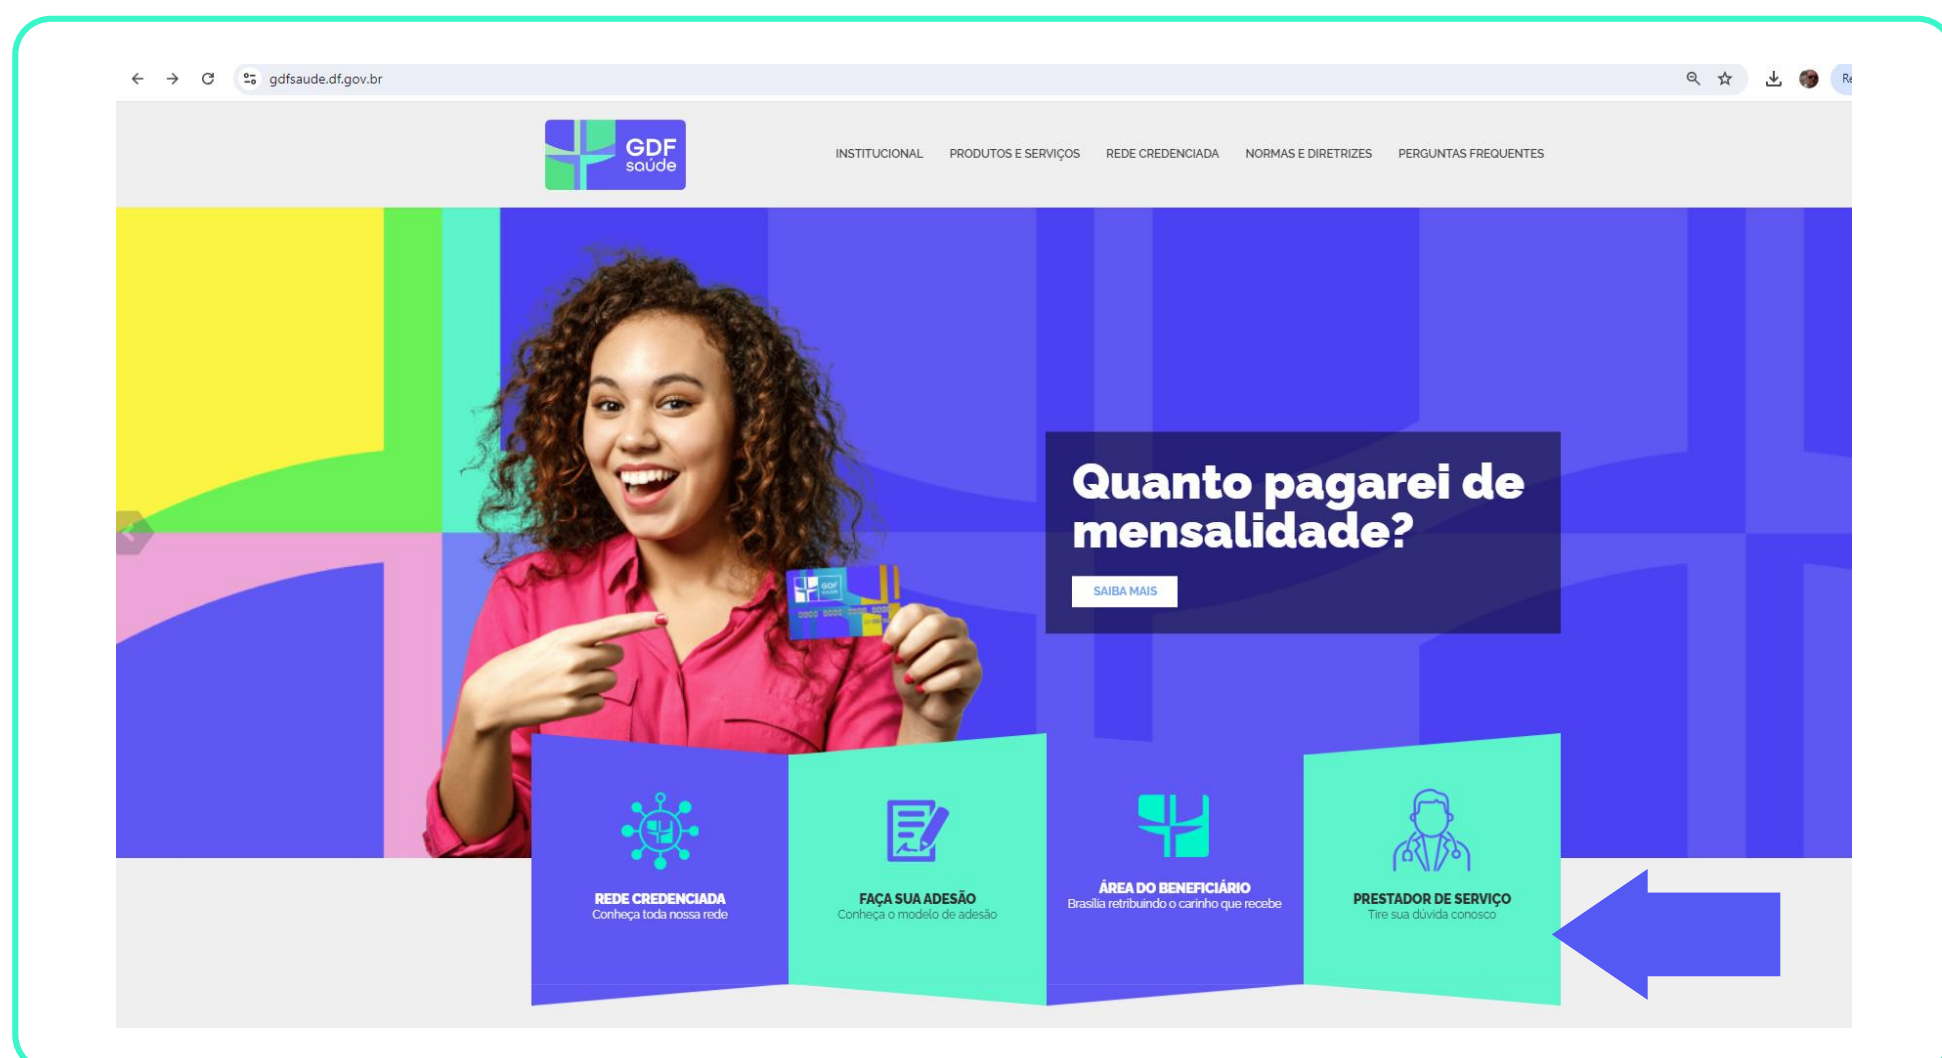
gdfsaude.df.gov.br

Re

GDF saúde

INSTITUCIONAL PRODUTOS E SERVIÇOS REDE CREDENCIADA NORMAS E DIRETRIZES PERGUNTAS FREQUENTES

Quanto pagarei de mensalidade?

SAIBA MAIS

REDE CREDENCIADA
Conheça toda nossa rede

FAÇA SUA ADESÃO
Conheça o modelo de adesão

ÁREA DO BENEFICIÁRIO
Brasília retribuindo o carinho que recebe

PRESTADOR DE SERVIÇO
Tire sua dúvida conosco